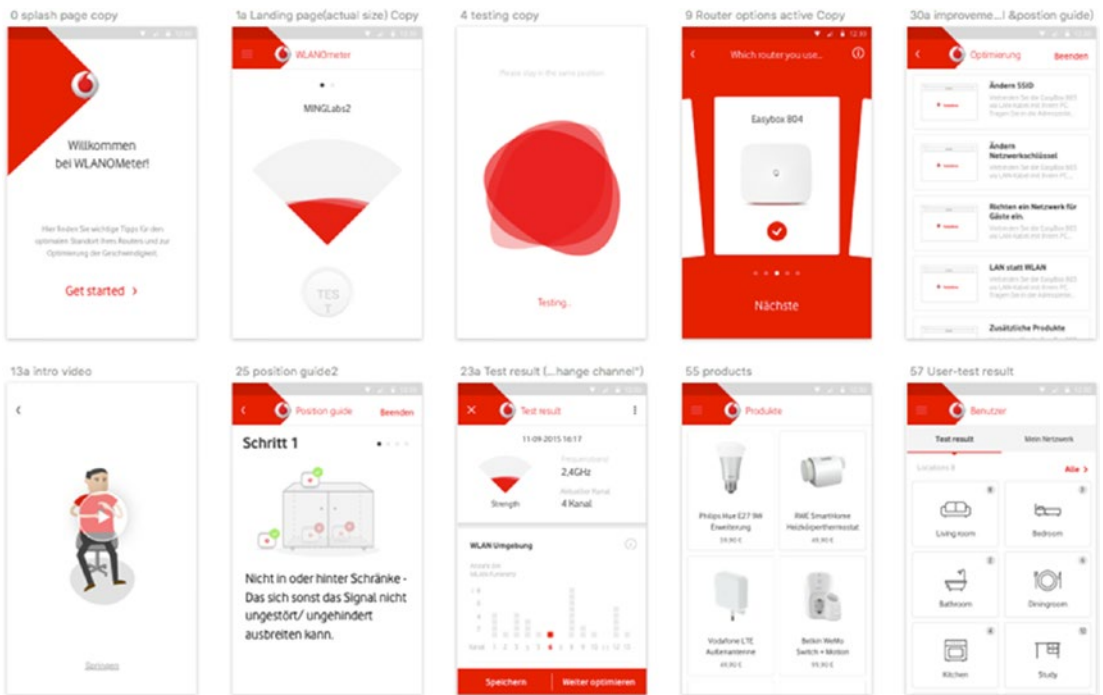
0 splash page copy

Willkommen bei WLANOMeter!

Hier finden Sie wichtige Tipps für den optimalen Standort Ihres Routers und zur Optimierung der Geschwindigkeit.

Get started ›

1a Landing page(actual size) Copy

WLANOmeter

MINGLabs2

TEST

4 testing copy

Please stay in the same position

Testing...

9 Router options active Copy

Which router you use...

Easybox 804

Nächste

30a improveme...l &position guide)

Optimierung

Beenden

Ändern SSID

Ändern Netzwerkschlüssel

Richten ein Netzwerk für Gäste ein.

LAN statt WLAN

Zusätzliche Produkte

13a intro video

Springen

25 position guide2

Position guide

Beenden

Schritt 1

Nicht in oder hinter Schränke - Das sich sonst das Signal nicht ungestört/ ungehindert ausbreiten kann.

23a Test result (...hange channel*)

Test result

11-09-2015 16:17

Strength

2,4GHz

4 Kanal

WLAN Umgebung

Speichern

Weiter optimieren

55 products

Produkte

Philips Hue E27 9W Erweiterung

39,90 €

RWE SmartHome Heizkörperthermostat

49,90 €

Vodafone LTE Außenantenne

49,90 €

Belkin WeMo Switch + Motion

99,90 €

57 User-test result

Benutzer

Test result

Mein Netzwerk

Locations 8

Alle ›

Living room

Bedroom

Bathroom

Diningroom

Kitchen

Study